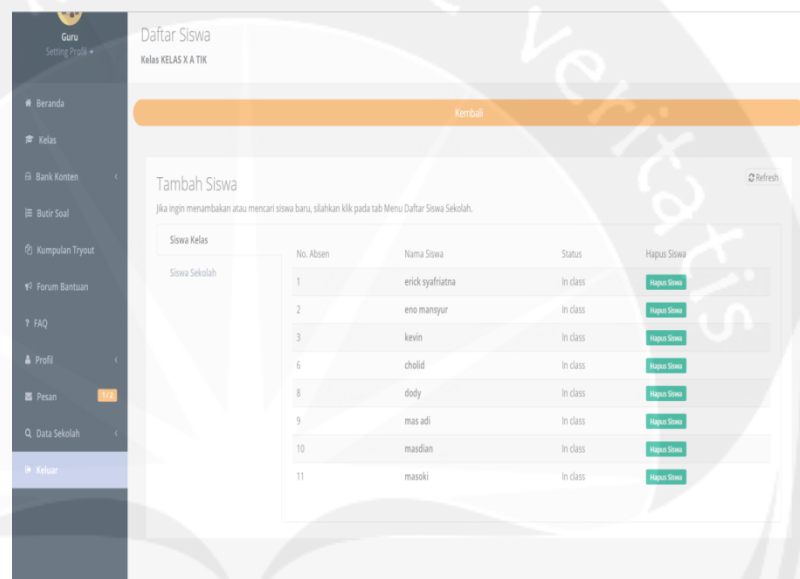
Guru
Setting Profil ▾

Beranda
Kelas
Bank Konten
Butir Soal
Kumpulan Tryout
Forum Bantuan
FAQ
Profil
Pesan 1/2
Data Sekolah
Keluar

Daftar Siswa
Kelas KELAS X A TIK

Kembali

Tambah Siswa
Refresh
Jika ingin menambakan atau mencari siswa baru, silahkan klik pada tab Menu Daftar Siswa Sekolah.

Siswa Kelas
Siswa Sekolah

| No. Absen | Nama Siswa | Status | Hapus Siswa |
|---|---|---|---|
| 1 | erick syafriatna | In class | Hapus Siswa |
| 2 | eno mansyur | In class | Hapus Siswa |
| 3 | kevin | In class | Hapus Siswa |
| 6 | cholid | In class | Hapus Siswa |
| 8 | dody | In class | Hapus Siswa |
| 9 | mas adi | In class | Hapus Siswa |
| 10 | masdian | In class | Hapus Siswa |
| 11 | masoki | In class | Hapus Siswa |

veritatis